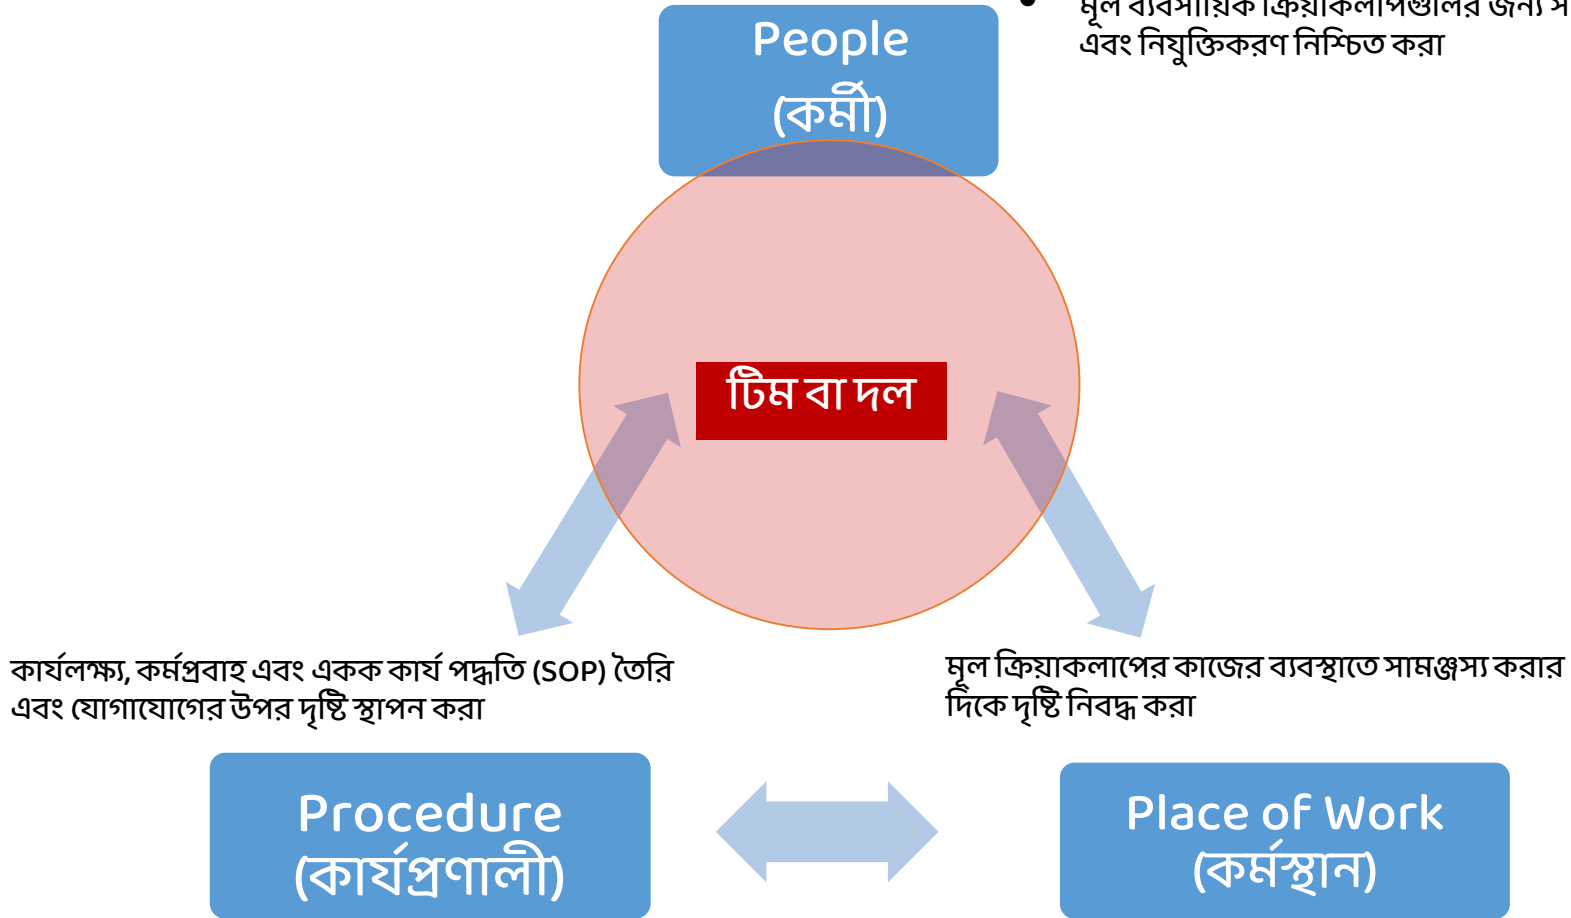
People
(কর্মী)

• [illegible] এবং নিযুক্তিকরণ নিশ্চিত করা

টিম বা দল

কার্যলক্ষ্য, কর্মপ্রবাহ এবং একক কার্য পদ্ধতি (SOP) তৈরি এবং যোগাযোগের উপর দৃষ্টি স্থাপন করা

মূল ক্রিয়াকলাপের কাজের ব্যবস্থাতে সামঞ্জস্য করার দিকে দৃষ্টি নিবদ্ধ করা

Procedure
(কার্যপ্রণালী)

Place of Work
(কর্মস্থান)